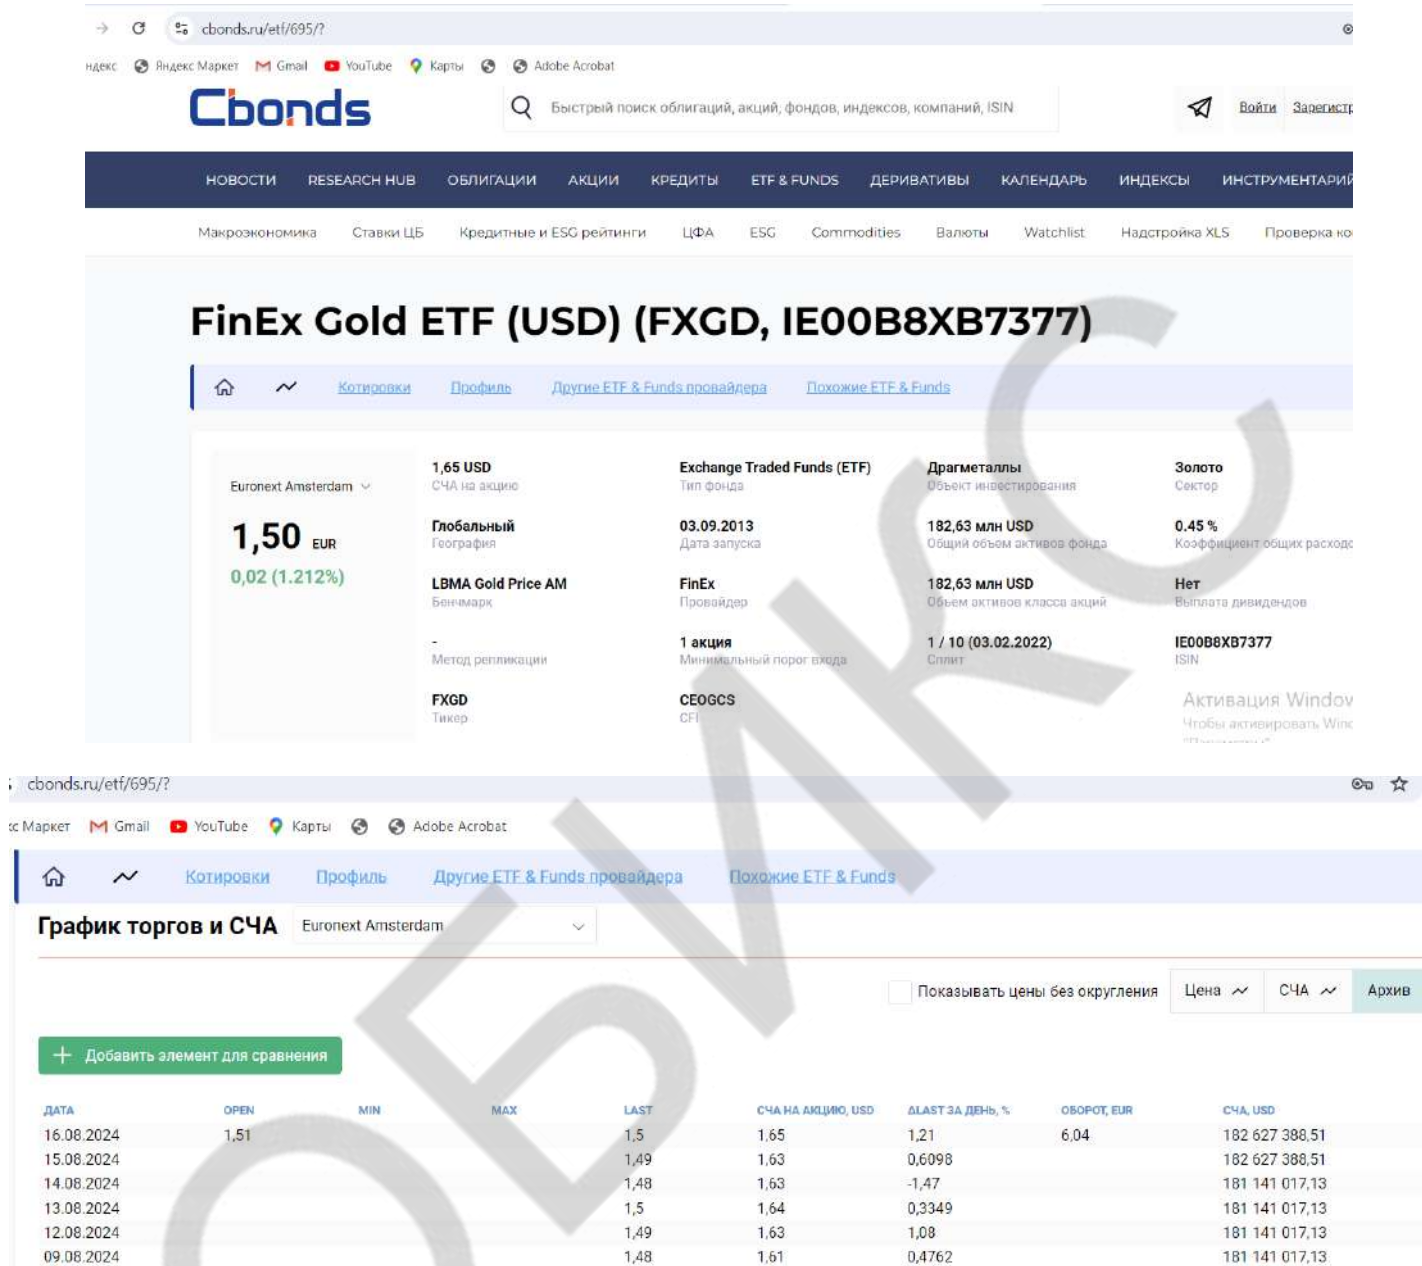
cbonds.ru/etf/695/?

ндекс Яндекс Маркет Gmail YouTube Карты Adobe Acrobat

Cbonds

Быстрый поиск облигаций, акций, фондов, индексов, компаний, ISIN

Войти Зарегистр

НОВОСТИ RESEARCH HUB ОБЛИГАЦИИ АКЦИИ КРЕДИТЫ ETF & FUNDS ДЕРИВАТИВЫ КАЛЕНДАРЬ ИНДЕКСЫ ИНСТРУМЕНТАРИЙ

Макроэкономика Ставки ЦБ Кредитные и ESG рейтинги ЦФА ESG Commodities Валюты Watchlist Надстройка XLS Проверка ко

FinEx Gold ETF (USD) (FXGD, IE00B8XB7377)

Котировки Профиль Другие ETF & Funds провайдера Похожие ETF & Funds

Euronext Amsterdam

1,50 EUR

0,02 (1.212%)

1,65 USD
СЧА на акцию

Exchange Traded Funds (ETF)
Тип фонда

Драгметаллы
Объект инвестирования

Золото
Сектор

Глобальный
География

03.09.2013
Дата запуска

182,63 млн USD
Общий объем активов фонда

0.45 %
Коэффициент общих расходо

LBMA Gold Price AM
Бенчмарк

FinEx
Провайдер

182,63 млн USD
Объем активов класса акций

Нет
Выплата дивидендов

-
Метод репликации

1 акция
Минимальный порог входа

1 / 10 (03.02.2022)
Сплит

IE00B8XB7377
ISIN

FXGD
Тикер

CEOGCS
CFI

Активация Window
Чтобы активировать Winc

cbonds.ru/etf/695/?

с Маркет Gmail YouTube Карты Adobe Acrobat

Котировки Профиль Другие ETF & Funds провайдера Похожие ETF & Funds

График торгов и СЧА Euronext Amsterdam

Показывать цены без округления Цена СЧА Архив

Добавить элемент для сравнения

| ДАТА | OPEN | MIN | MAX | LAST | СЧА НА АКЦИЮ, USD | ΔLAST ЗА ДЕНЬ, % | ОБОРОТ, EUR | СЧА, USD |
|---|---|---|---|---|---|---|---|---|
| 16.08.2024 | 1,51 | | | 1,5 | 1,65 | 1,21 | 6,04 | 182 627 388,51 |
| 15.08.2024 | | | | 1,49 | 1,63 | 0,6098 | | 182 627 388,51 |
| 14.08.2024 | | | | 1,48 | 1,63 | -1,47 | | 181 141 017,13 |
| 13.08.2024 | | | | 1,5 | 1,64 | 0,3349 | | 181 141 017,13 |
| 12.08.2024 | | | | 1,49 | 1,63 | 1,08 | | 181 141 017,13 |
| 09.08.2024 | | | | 1,48 | 1,61 | 0,4762 | | 181 141 017,13 |